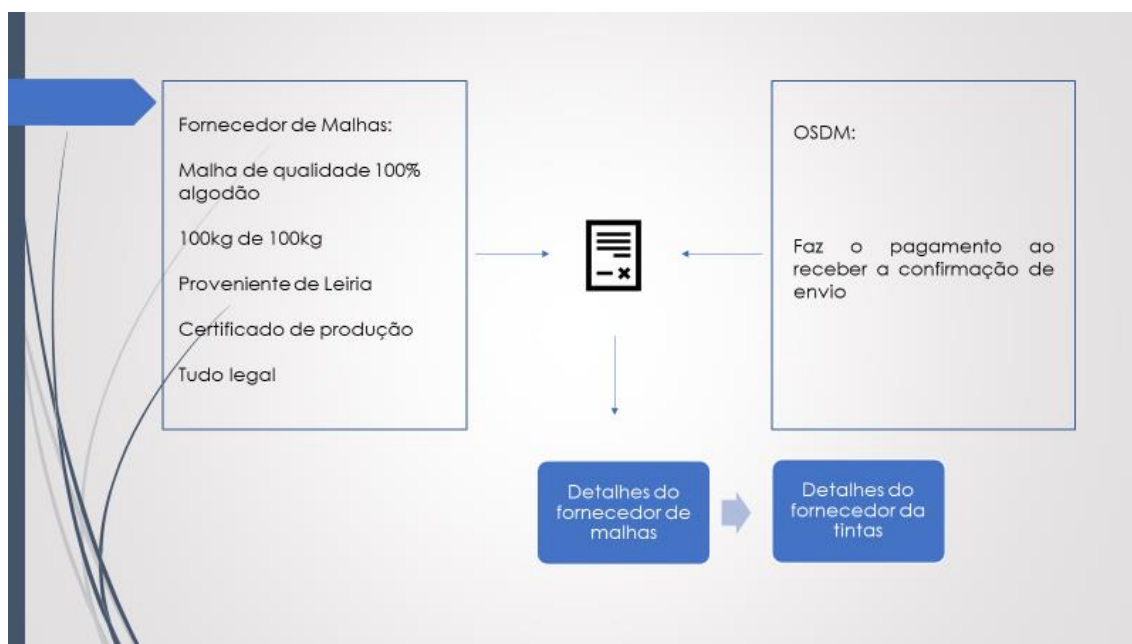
Fornecedor de Malhas:

Malha de qualidade 100% algodão

100kg de 100kg

Proveniente de Leiria

Certificado de produção

Tudo legal

OSDM:

Faz o pagamento ao receber a confirmação de envio

Detalhes do fornecedor de malhas

Detalhes do fornecedor da tintas